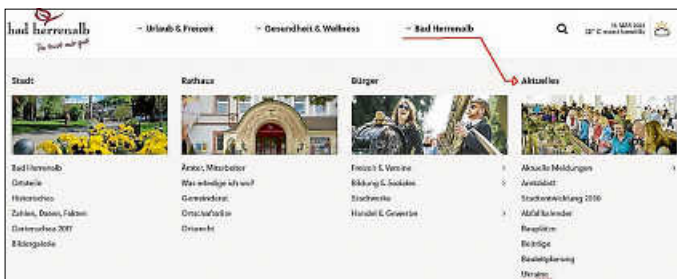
bad herrenalb
Tut einfach mal gut

Urlaub & Freizeit
Gesundheit & Wellness
Bad Herrenalb
16 MAR 2024
12° C sonnig
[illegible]

Stadt
Rathaus
Bürger
Aktuelles

Bad Herrenalb
Ortsteile
Historisches
Zahlen, Daten, Fakten
Gartenschau 2017
Bildergalerie

Ämter, Mitarbeiter
Was erledige ich wo?
Gemeinderat
Ortschaftsräte
Ortsrecht

Freizeit & Vereine
Bildung & Soziales
Stadtwerke
Handel & Gewerbe

Aktuelle Meldungen
Amtsblatt
Stadtentwicklung 2030
Abfallkalender
Bauplätze
Beiträge
Bauleitplanung
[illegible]